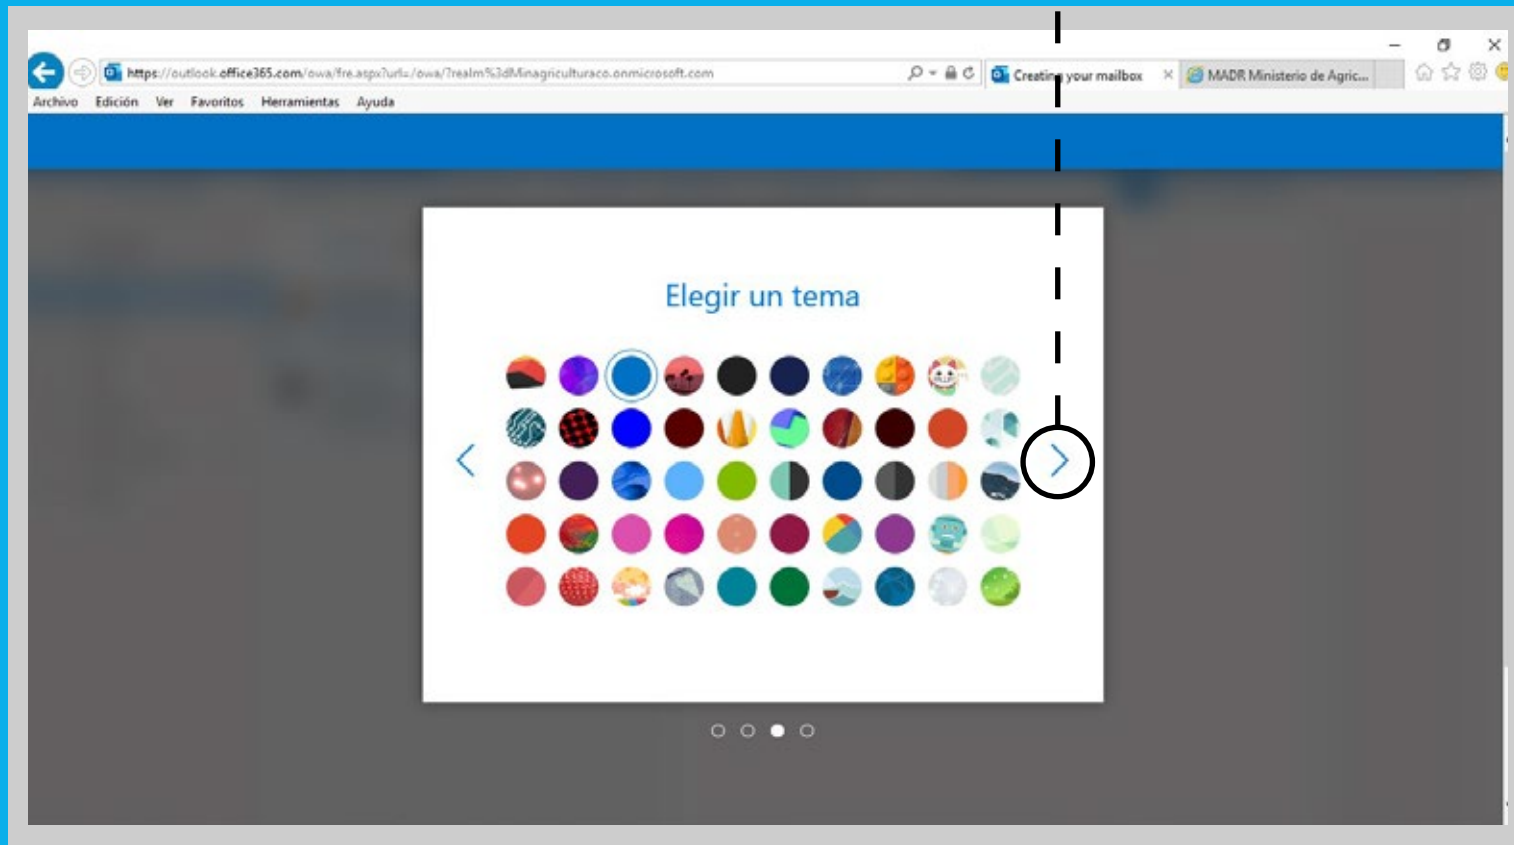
https://outlook.office365.com/owa/fre.aspx?url=/owa/?realm%3dMinagriculturaco.onmicrosoft.com
Creating your mailbox
MADR Ministerio de Agric...

Archivo Edición Ver Favoritos Herramientas Ayuda

Elegir un tema